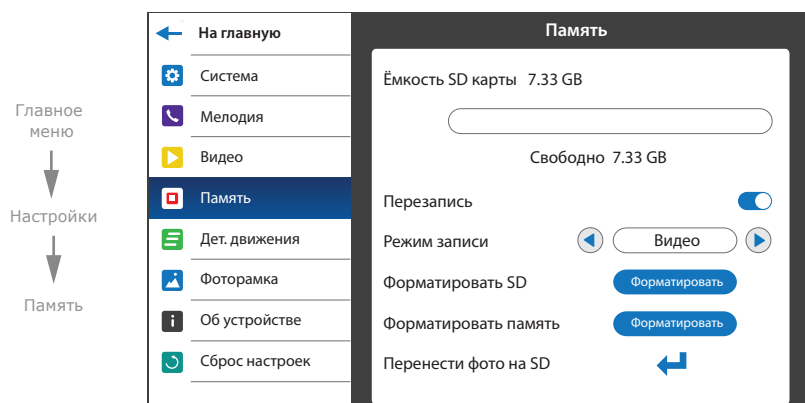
Главное меню

Настройки

Память

На главную

Система

Мелодия

Видео

Память

Дет. движения

Фоторамка

Об устройстве

Сброс настроек

Память

Ёмкость SD карты 7.33 GB

Свободно 7.33 GB

Перезапись

Режим записи

Видео

Форматировать SD

Форматировать

Форматировать память

Форматировать

Перенести фото на SD